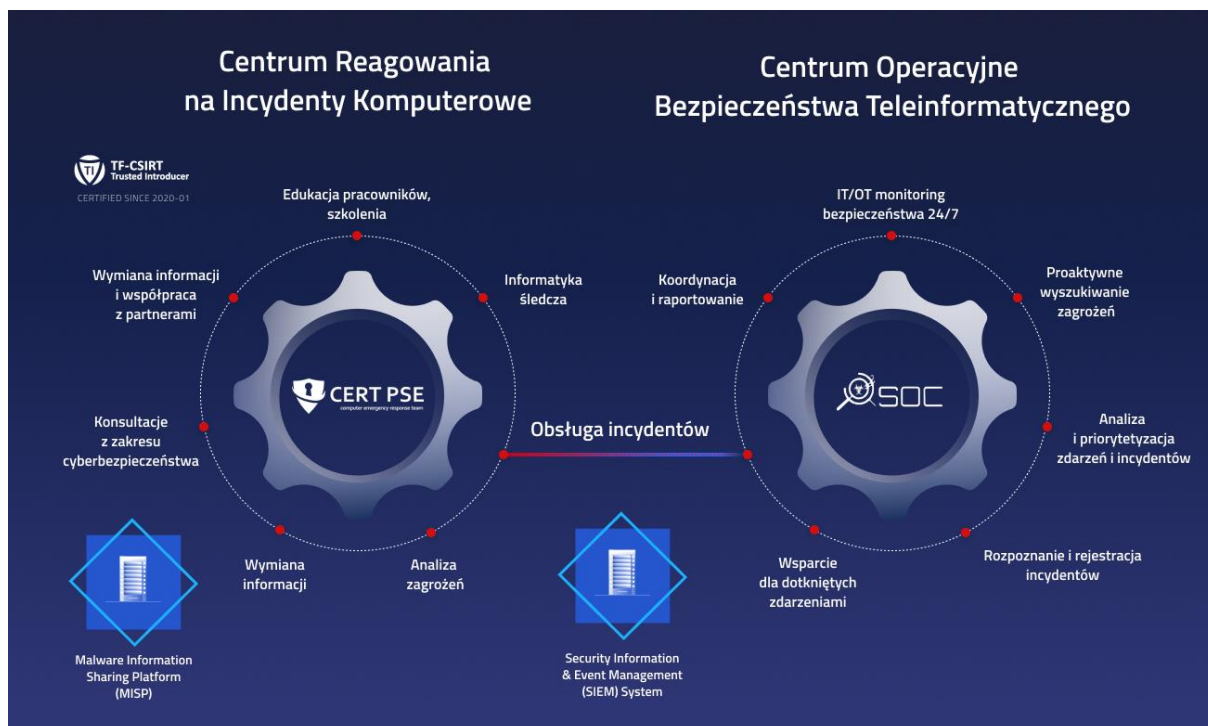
Centrum Reagowania na Incydenty Komputerowe

Centrum Operacyjne Bezpieczeństwa Teleinformatycznego

TF-CSIRT
Trusted Introducer
CERTIFIED SINCE 2020-01

Edukacja pracowników, szkolenia

Wymiana informacji i współpraca z partnerami

Informatyka śledcza

CERT PSE
computer emergency response team

Konsultacje z zakresu cyberbezpieczeństwa

Wymiana informacji

Analiza zagrożeń

Obsługa incydentów

IT/OT monitoring bezpieczeństwa 24/7

Koordynacja i raportowanie

Proaktywne wyszukiwanie zagrożeń

SOC

Analiza i priorytetyzacja zdarzeń i incydentów

Wsparcie dla dotkniętych zdarzeniami

Rozpoznanie i rejestracja incydentów

Malware Information Sharing Platform (MISP)

Security Information & Event Management (SIEM) System